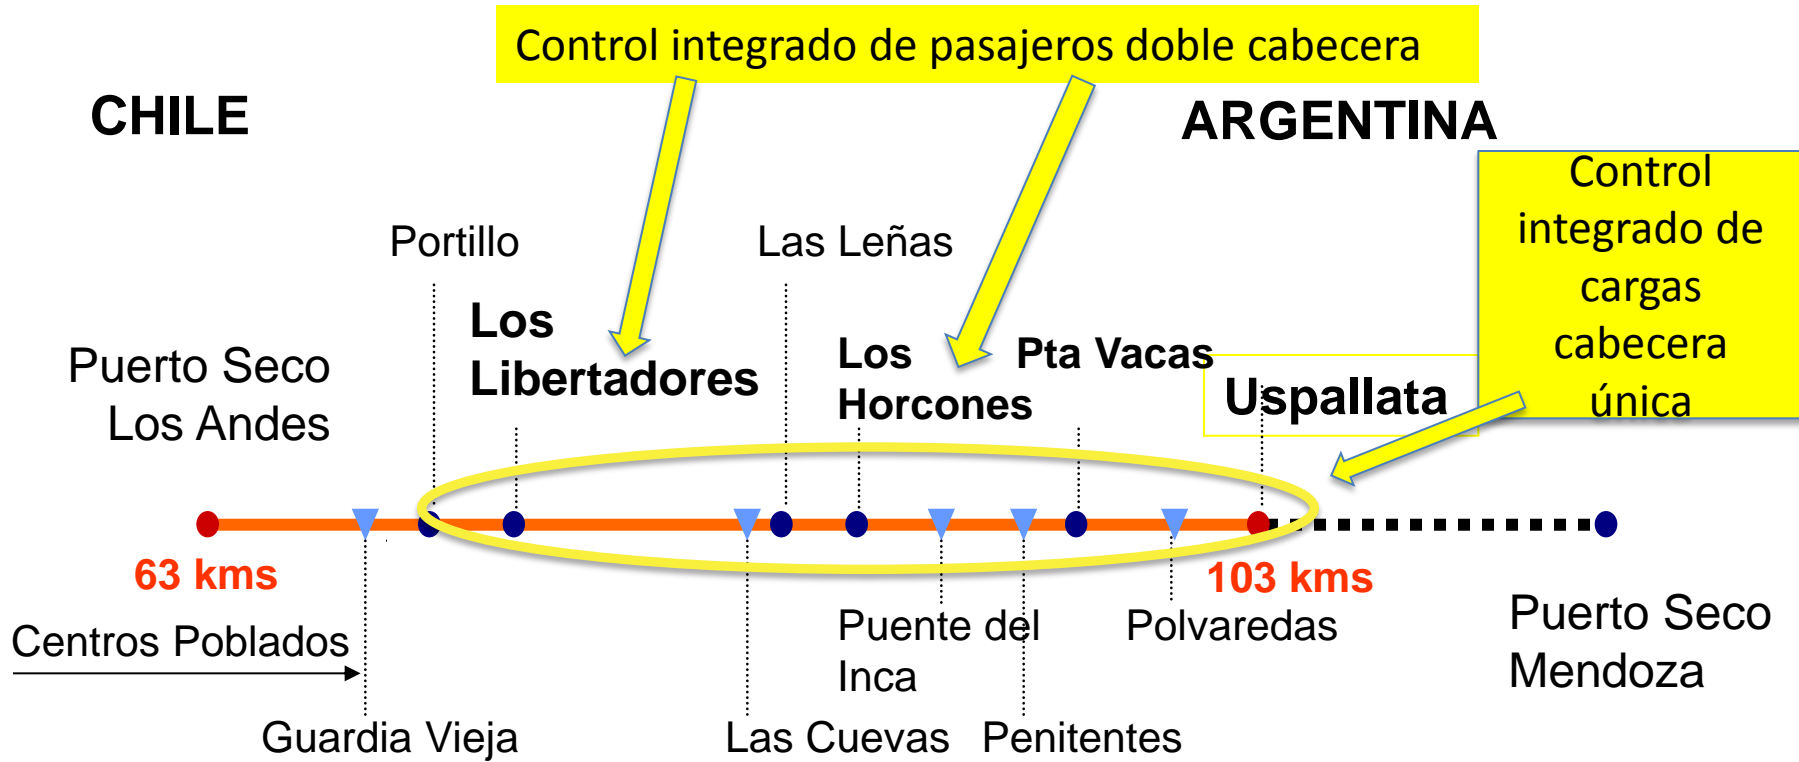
Control integrado de pasajeros doble cabecera

CHILE

ARGENTINA

Control integrado de cargas cabecera única

Portillo

Las Leñas

Puerto Seco Los Andes

Los Libertadores

Los Horcones

Pta Vacas

Uspallata

63 kms

103 kms

Centros Poblados

Puente del Inca

Polvaredas

Puerto Seco Mendoza

Guardia Vieja

Las Cuevas

Penitentes